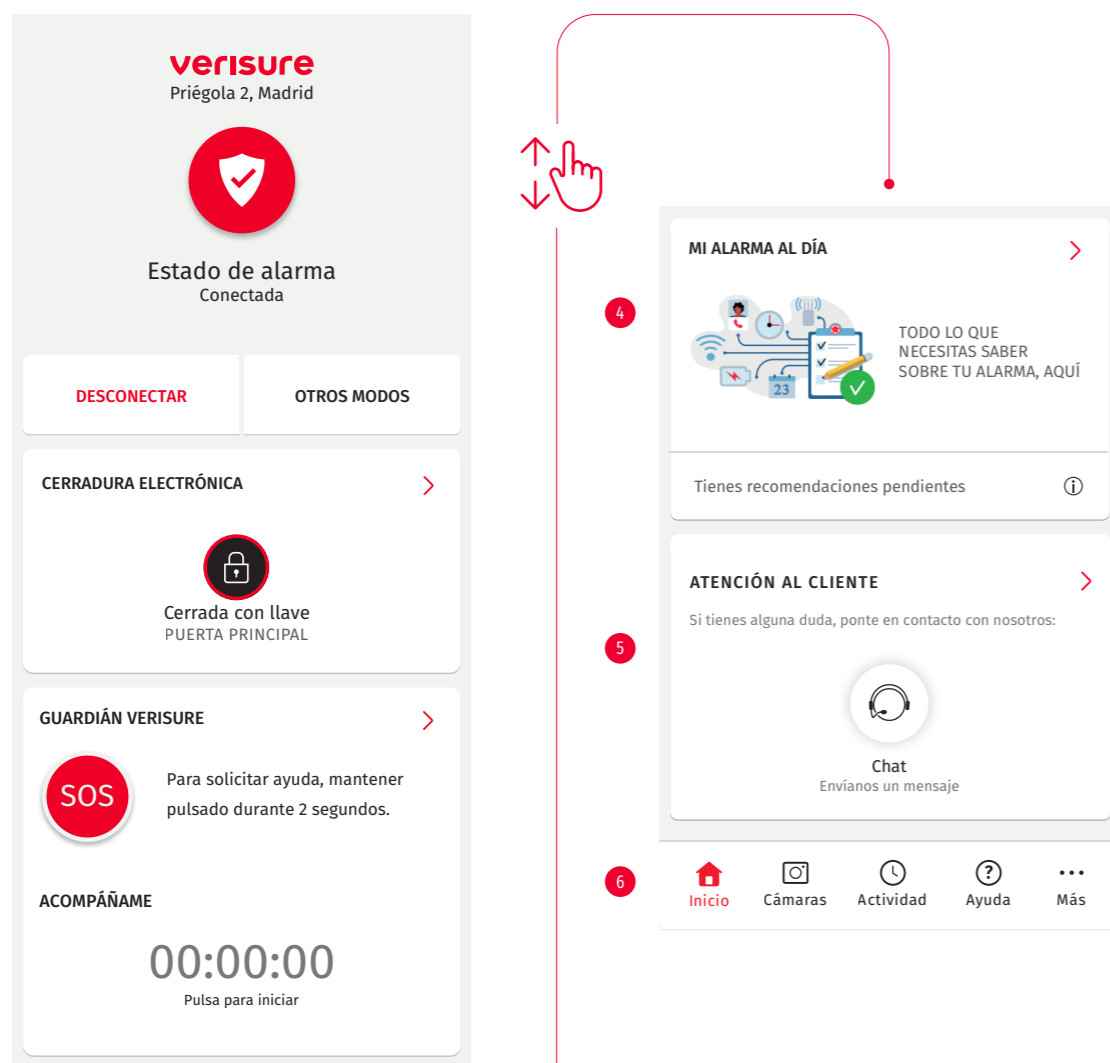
verisure
Priégola 2, Madrid

Estado de alarma
Conectada

DESCONECTAR
OTROS MODOS

CERRADURA ELECTRÓNICA

Cerrada con llave
PUERTA PRINCIPAL

GUARDIÁN VERISURE

SOS

Para solicitar ayuda, mantener pulsado durante 2 segundos.

ACOMPÁÑAME

00:00:00
Pulsa para iniciar

4

MI ALARMA AL DÍA

23

TODO LO QUE NECESITAS SABER SOBRE TU ALARMA, AQUÍ

Tienes recomendaciones pendientes

5

ATENCIÓN AL CLIENTE

Si tienes alguna duda, ponte en contacto con nosotros:

Chat
Envíanos un mensaje

6

Inicio
Cámaras
Actividad
Ayuda
Más